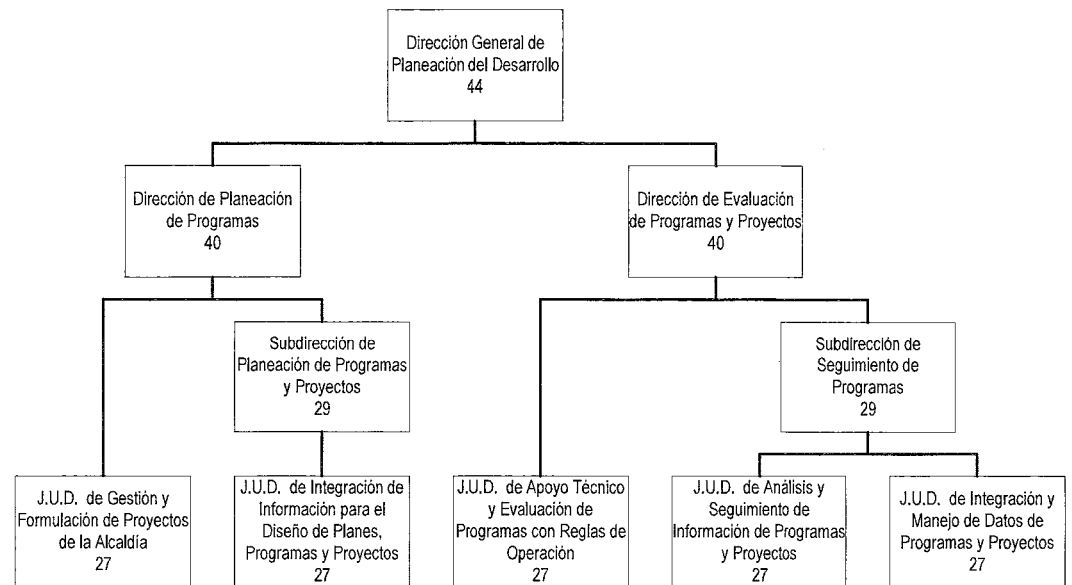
Dirección General de Planeación del Desarrollo
44

Dirección de Planeación de Programas
40

Dirección de Evaluación de Programas y Proyectos
40

Subdirección de Planeación de Programas y Proyectos
29

Subdirección de Seguimiento de Programas
29

J.U.D. de Gestión y Formulación de Proyectos de la Alcaldía
27

J.U.D. de Integración de Información para el Diseño de Planes, Programas y Proyectos
27

J.U.D. de Apoyo Técnico y Evaluación de Programas con Reglas de Operación
27

J.U.D. de Análisis y Seguimiento de Información de Programas y Proyectos
27

J.U.D. de Integración y Manejo de Datos de Programas y Proyectos
27